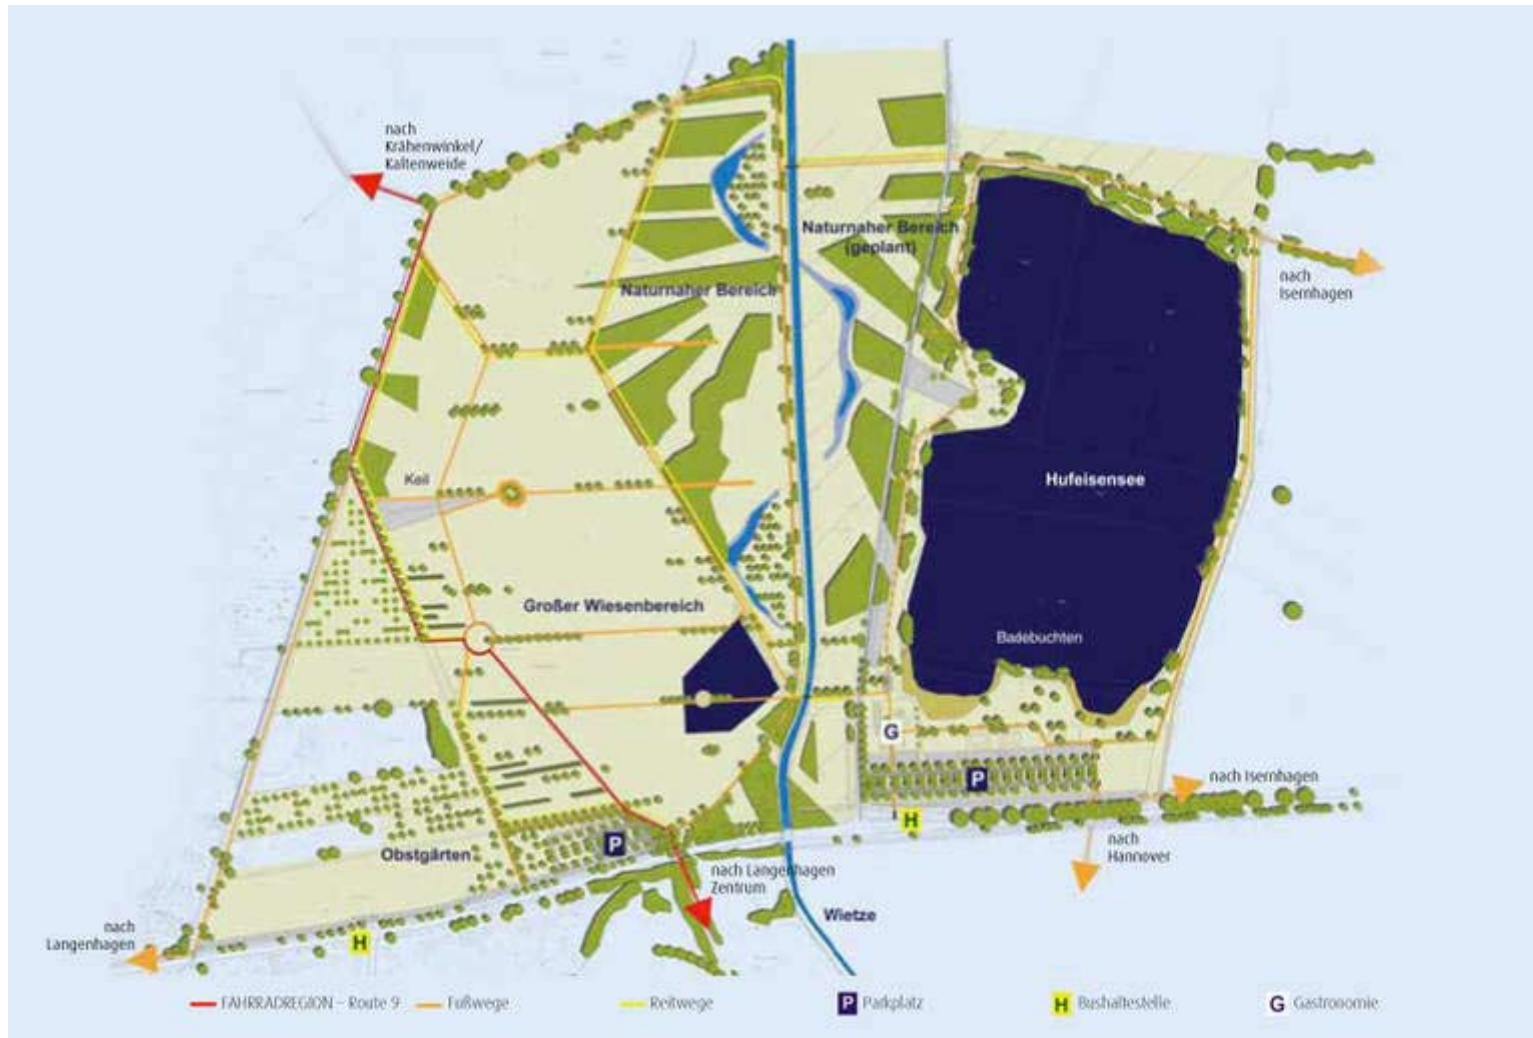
nach Krähenwinkel/ Kaltenweide

Naturnaher Bereich (geplant)

nach Isernhagen

Naturnaher Bereich

Keil

Hufeisensee

Großer Wiesenbereich

Badebuchten

G

P

nach Isernhagen

H

nach Hannover

P

Obstgärten

nach Langenhagen Zentrum

Wietze

nach Langenhagen

H

FAHRRADREGION – Route 9   Fußwege   Reitwege   P Parkplatz   H Bushaltestelle   G Gastronomie